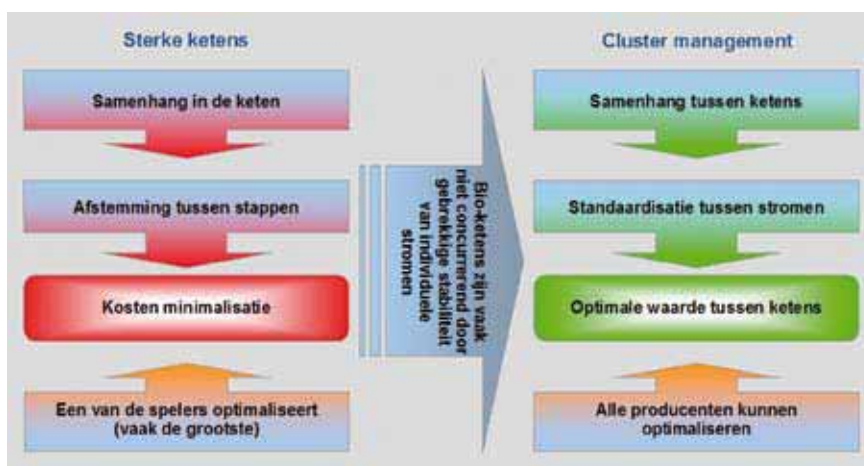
Sterke ketens

Samenhang in de keten

Afstemming tussen stappen

Kosten minimalisatie

Een van de spelers optimaliseert (vaak de grootste)

Bio-ketens zijn vaak niet concurrerend door gebrekkige stabiliteit van individuele stromen

Cluster management

Samenhang tussen ketens

Standaardisatie tussen stromen

Optimale waarde tussen ketens

Alle producenten kunnen optimaliseren